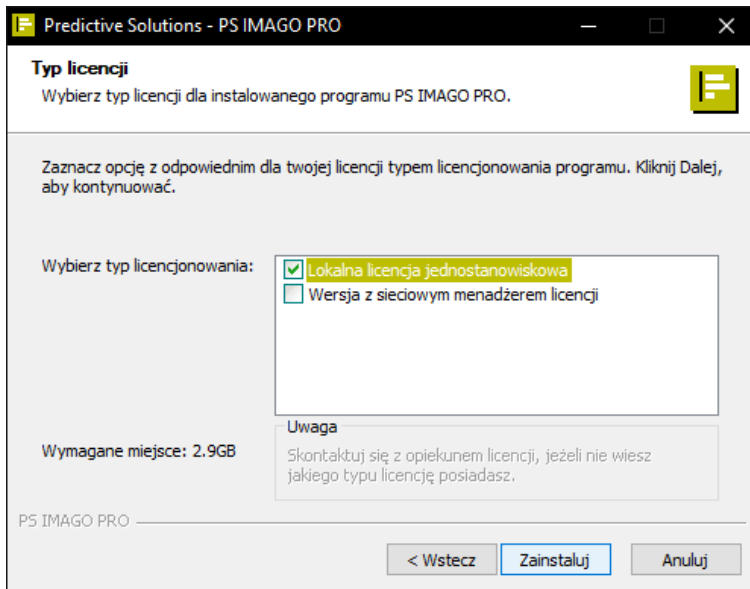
Predictive Solutions - PS IMAGO PRO

Typ licencji
Wybierz typ licencji dla instalowanego programu PS IMAGO PRO.

Zaznacz opcję z odpowiednim dla twojej licencji typem licencjonowania programu. Kliknij Dalej, aby kontynuować.

Wybierz typ licencjonowania:
Lokalna licencja jednostanowiskowa
Wersja z sieciowym menadżerem licencji

Uwaga
Skontaktuj się z opiekunem licencji, jeżeli nie wiesz jakiego typu licencję posiadasz.

Wymagane miejsce: 2.9GB

PS IMAGO PRO

< Wstecz
Zainstaluj
Anuluj